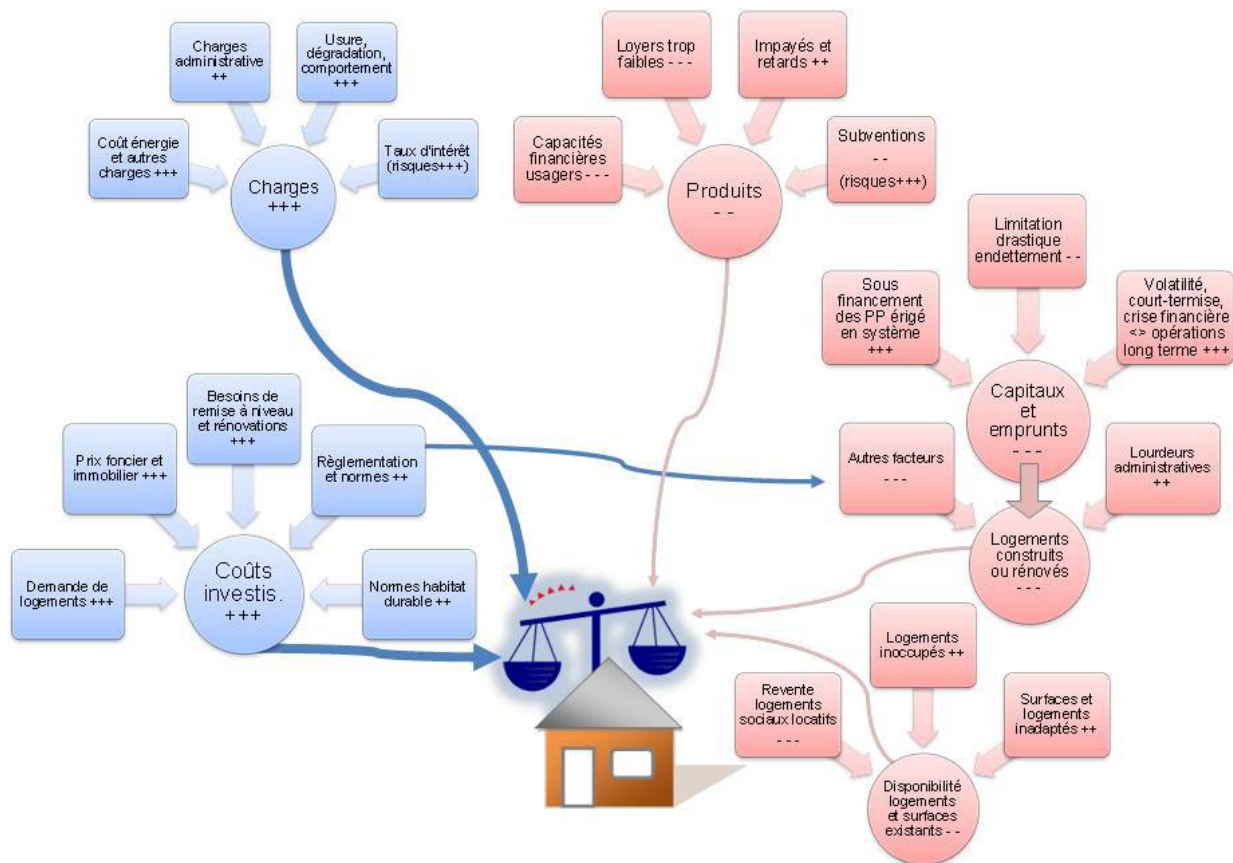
Charges administrative ++

Usure, dégradation, comportement +++

Coût énergie et autres charges +++

Taux d'intérêt (risques+++)

Charges +++

Loyers trop faibles - - -

Impayés et retards ++

Capacités financières usagers - - -

Subventions - - (risques+++)

Produits - -

Limitation drastique endettement - -

Sous financement des PP érigé en système +++

Volatilité, court-termise, crise financière <> opérations long terme +++

Capitaux et emprunts - - -

Besoins de remise à niveau et rénovations +++

Prix foncier et immobilier +++

Règlementation et normes ++

Autres facteurs - - -

Lourdeurs administratives ++

Logements construits ou rénovés - - -

Demande de logements +++

Coûts investis. +++

Normes habitat durable ++

Logements inoccupés ++

Revente logements sociaux locatifs - - -

Surfaces et logements inadaptés ++

Disponibilité logements et surfaces existants - -